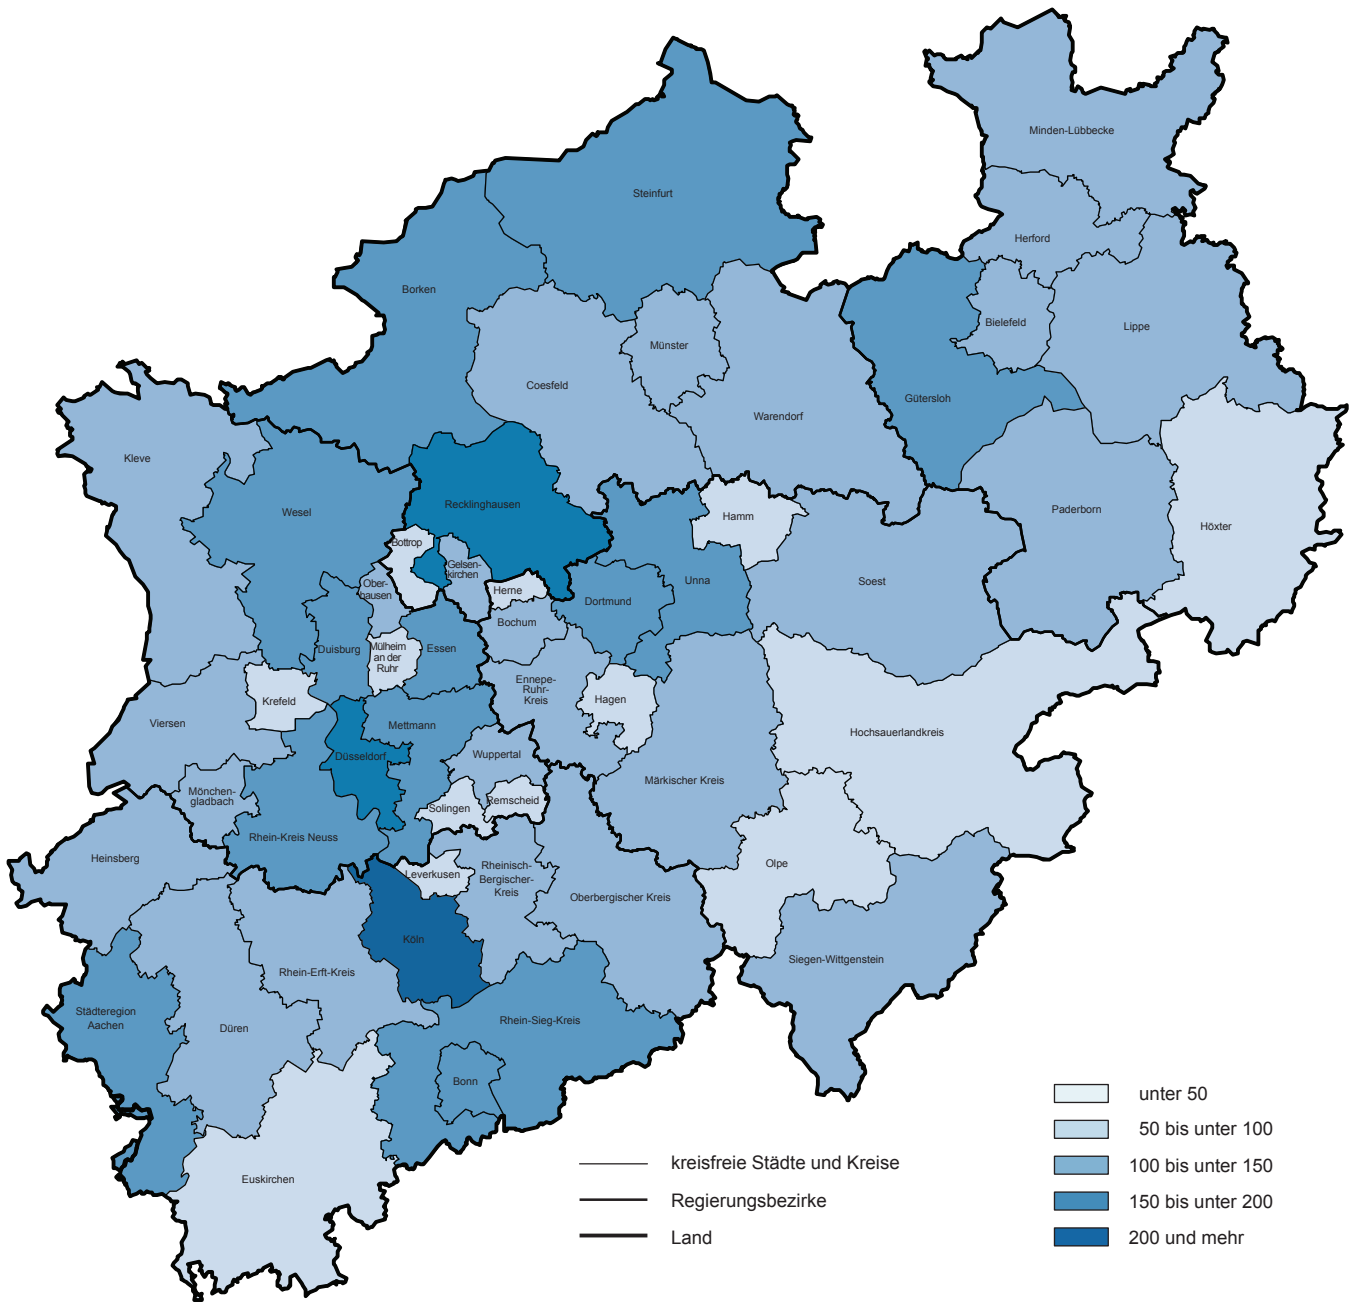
Minden-Lübbecke
Steinfurt
Herford
Borken
Bielefeld
Lippe
Münster
Coesfeld
Gütersloh
Warendorf
Kleve
Paderborn
Wesel
Recklinghausen
Hamm
Höxter
Bottrop
Gelsenkirchen
Unna
Soest
Oberhausen
Herne
Dortmund
Bochum
Duisburg
Mülheim an der Ruhr
Essen
Ennepe-Ruhr-Kreis
Krefeld
Hagen
Viersen
Mettmann
Hochsauerlandkreis
Düsseldorf
Wuppertal
Mönchengladbach
Märkischer Kreis
Remscheid
Solingen
Rhein-Kreis Neuss
Heinsberg
Rheinisch-Bergischer-Kreis
Olpe
Leverkusen
Oberbergischer Kreis
Köln
Siegen-Wittgenstein
Rhein-Erft-Kreis
Städteregion Aachen
Düren
Rhein-Sieg-Kreis
Bonn
Euskirchen

kreisfreie Städte und Kreise
Regierungsbezirke
Land

unter 50
50 bis unter 100
100 bis unter 150
150 bis unter 200
200 und mehr